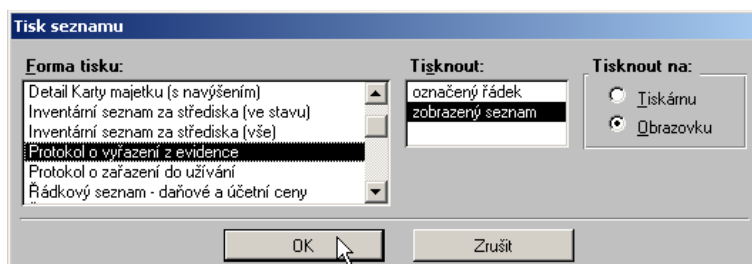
Tisk seznamu

Forma tisku:

Detail Karty majetku (s navýšením)
Inventární seznam za střediska (ve stavu)
Inventární seznam za střediska (vše)
Protokol o vyřazení z evidence
Protokol o zařazení do užívání
Řádkový seznam - daňové a účetní ceny

Tisknout:

označený řádek
zobrazený seznam

Tisknout na:

Tiskárnu
Obrazovku

OK
Zrušit